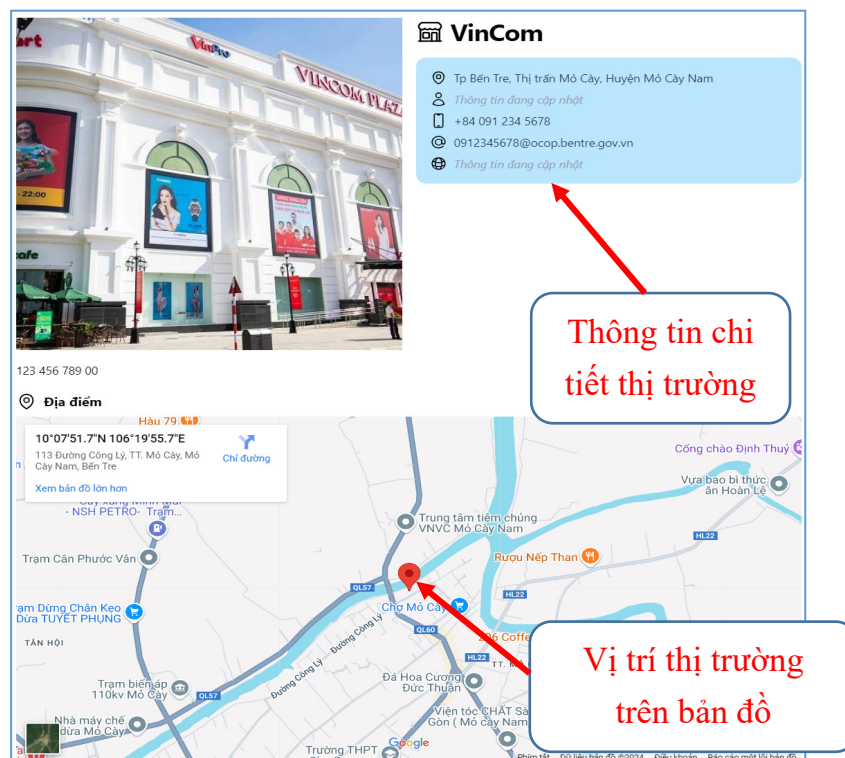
VinCom

Tp Bến Tre, Thị trấn Mỏ Cày, Huyện Mỏ Cày Nam
Thông tin đang cập nhật
+84 091 234 5678
0912345678@ocop.bentre.gov.vn
Thông tin đang cập nhật

Thông tin chi tiết thị trường

123 456 789 00

Địa điểm

10°07'51.7"N 106°19'55.7"E
113 Đường Công Lý, TT. Mỏ Cày, Mỏ Cày Nam, Bến Tre
Chỉ đường
Xem bản đồ lớn hơn

Hầu 79
NSH PETRO- Trạm...
Trạm Cân Phước Vân
Trạm Dừng Chân Keo Dừa TUYẾT PHỤNG
TÂN HỘI
Trạm biến áp 110kV Mỏ Cày
Nhà máy chế dừa Mỏ Cày
Trung tâm tiêm chủng VNVC Mỏ Cày Nam
Rượu Nếp Than
Chợ Mỏ Cày
QL57
QL60
HL22
TT. Mỏ Cày
Đường Công Lý
Đá Hoa Cương Đức Thuận
Viện tóc CHẤT Sài Gòn ( Mỏ Cày
Trường THPT
Cổng chào Định Thuỷ
Vựa bao bì thức ăn Hoàn Lệ
Google

Vị trí thị trường trên bản đồ